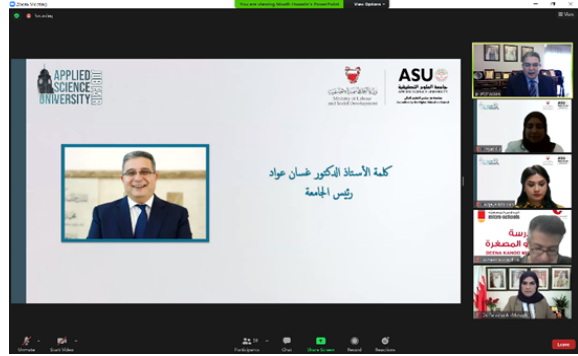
Zoom Meeting

You are viewing Mouth Hussein's PowerPoint

View Options

APPLIED SCIENCE UNIVERSITY

Ministry of Labour and Social Development

ASU

جامعة العلوم التطبيقية

كلمة الأستاذ الدكتور غسان عواد
رئيس الجامعة

Unmute

Start Video

Participants

Chat

Share Screen

Record

Reactions

Leave